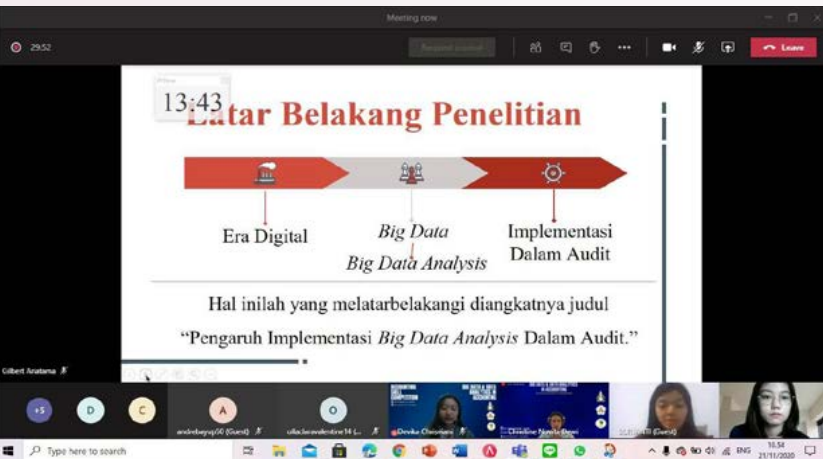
Meeting now

29:52

Request control

Leave

13:43

Latar Belakang Penelitian

Era Digital

Big Data

Big Data Analysis

Implementasi Dalam Audit

Hal inilah yang melatarbelakangi diangkatnya judul "Pengaruh Implementasi Big Data Analysis Dalam Audit."

Gilbert Anatama

+5

D

C

A

andrebayu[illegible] (Guest)

O

uliaclaravalentine14 (...)

Devika Claromani

Christine Novita Dewi

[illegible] (Guest)

Type here to search

ENG

10:34

21/11/2020